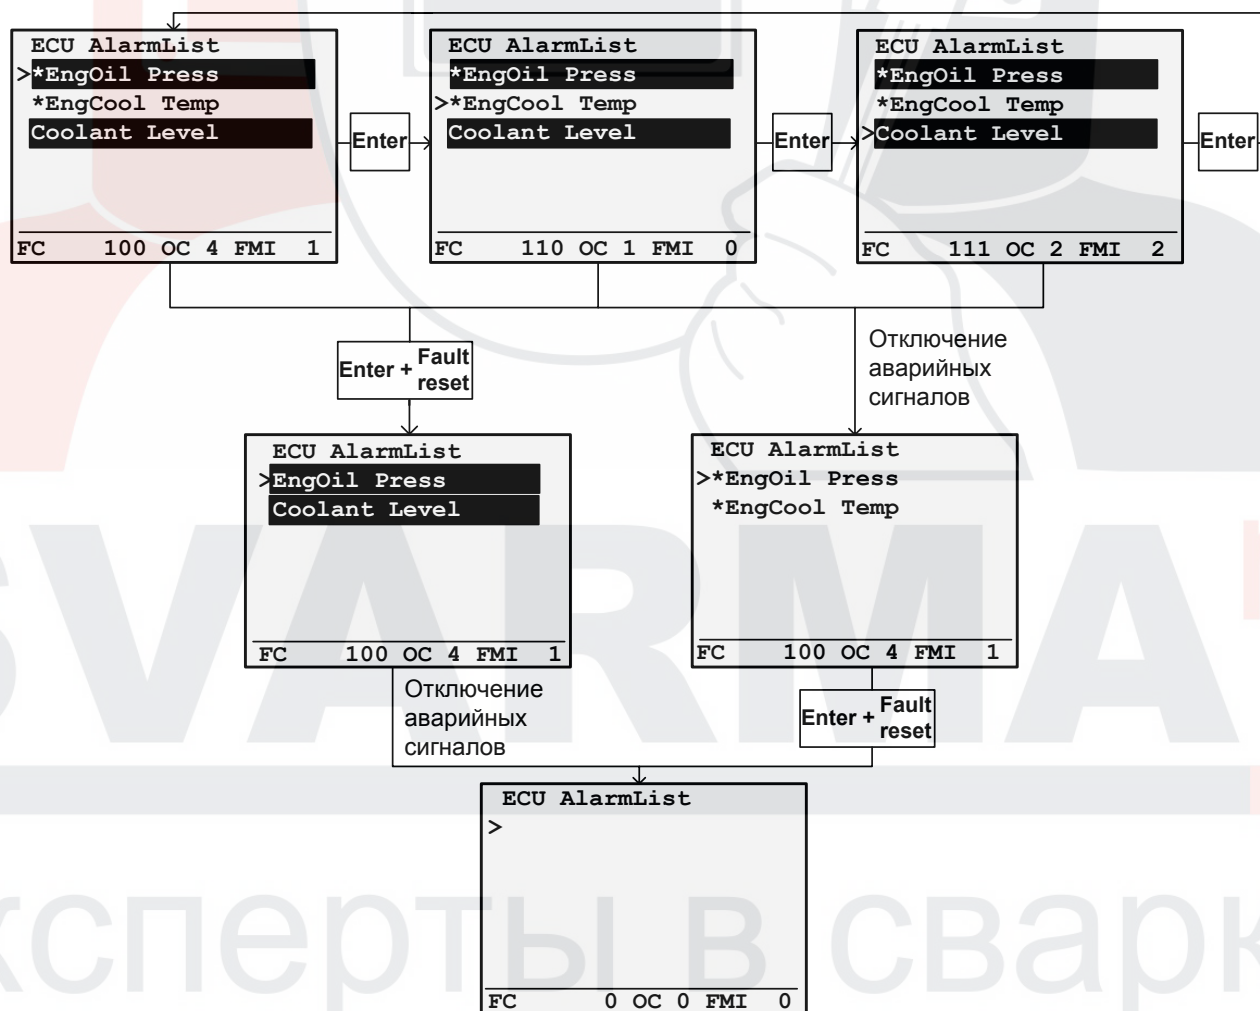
ECU AlarmList
>*EngOil Press
*EngCool Temp
Coolant Level

FC 100 OC 4 FMI 1

Enter

ECU AlarmList
*EngOil Press
>*EngCool Temp
Coolant Level

FC 110 OC 1 FMI 0

Enter

ECU AlarmList
*EngOil Press
*EngCool Temp
>Coolant Level

FC 111 OC 2 FMI 2

Enter

Enter + Fault reset

Отключение аварийных сигналов

ECU AlarmList
>EngOil Press
Coolant Level

FC 100 OC 4 FMI 1

ECU AlarmList
>*EngOil Press
*EngCool Temp

FC 100 OC 4 FMI 1

Отключение аварийных сигналов

Enter + Fault reset

ECU AlarmList
>

FC 0 OC 0 FMI 0

SVARMA

ксперты в сварк